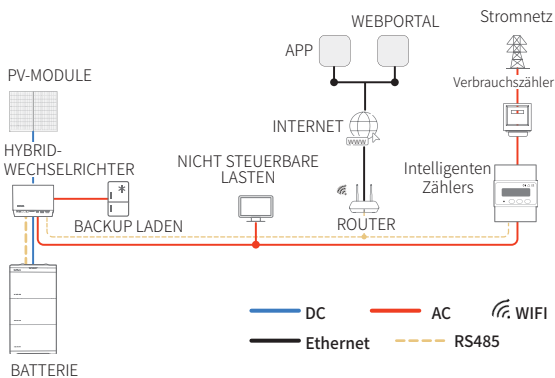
WEBPORTAL

Stromnetz

APP

PV-MODULE

Verbrauchszähler

INTERNET

www

HYBRID-WECHSELRICHTER

NICHT STEUERBARE LASTEN

Intelligenten Zählers

BACKUP LADEN

ROUTER

BATTERIE

DC

AC

WIFI

Ethernet

RS485